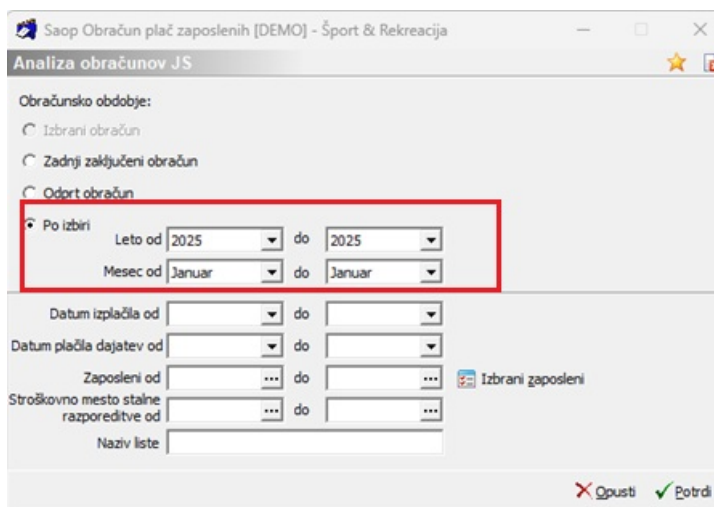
Saop Obračun plač zaposlenih [DEMO] - Šport & Rekreacija

Analiza obračunov JS

Obračunsko obdobje:

Izbrani obračun

Zadnji zaključeni obračun

Odprt obračun

Po izbiri

Leto od 2025 do 2025

Mesec od Januar do Januar

Datum izplačila od do

Datum plačila dajatev od do

Zaposleni od do

Izbrani zaposleni

Stroškovno mesto stalne razporeditve od do

Naziv liste

Opusti

Potrdi